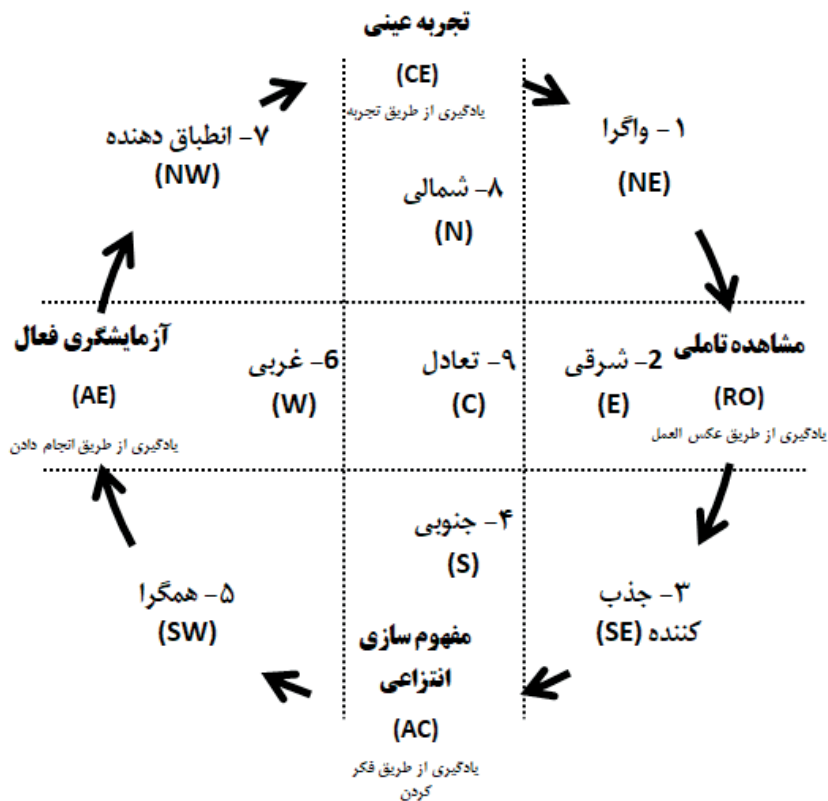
تجربه عینی
(CE)
یادگیری از طریق تجربه

۷- انطباق دهنده
(NW)

۸- شمالی
(N)

۱- واگرا
(NE)

آزمایشگری فعال
(AE)
یادگیری از طریق انجام دادن

6- غربی
(W)

۹- تعادل
(C)

2- شرقی
(E)

مشاهده تاملی
(RO)
یادگیری از طریق عکس العمل

۴- جنوبی
(S)

۵- همگرا
(SW)

۳- جذب کننده (SE)

مفهوم سازی انتزاعی
(AC)
یادگیری از طریق فکر کردن